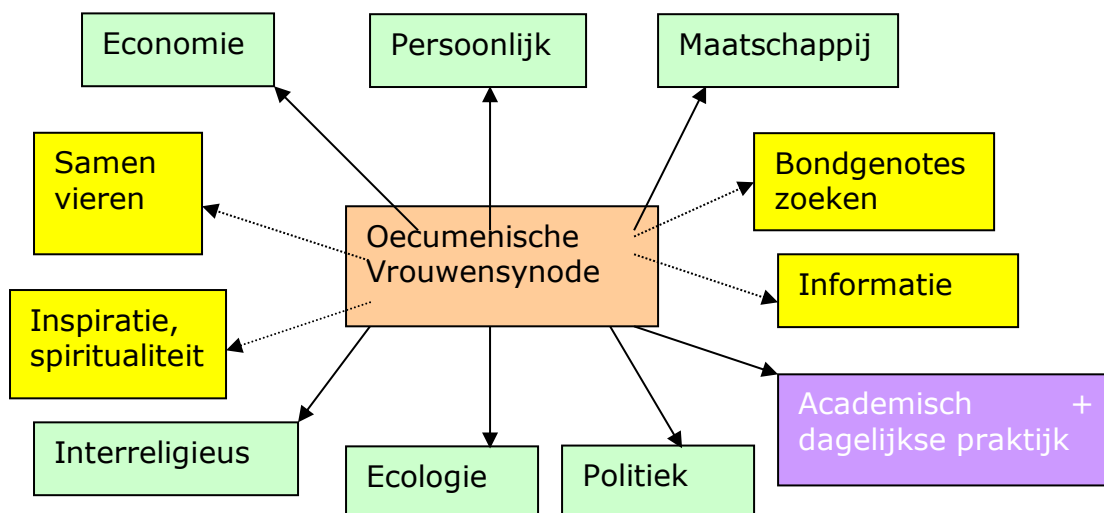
Economie

Persoonlijk

Maatschappij

Samen vieren

Oecumenische Vrouwensynode

Bondgenotes zoeken

Informatie

Inspiratie, spiritualiteit

Academisch + dagelijkse praktijk

Interreligieus

Ecologie

Politiek